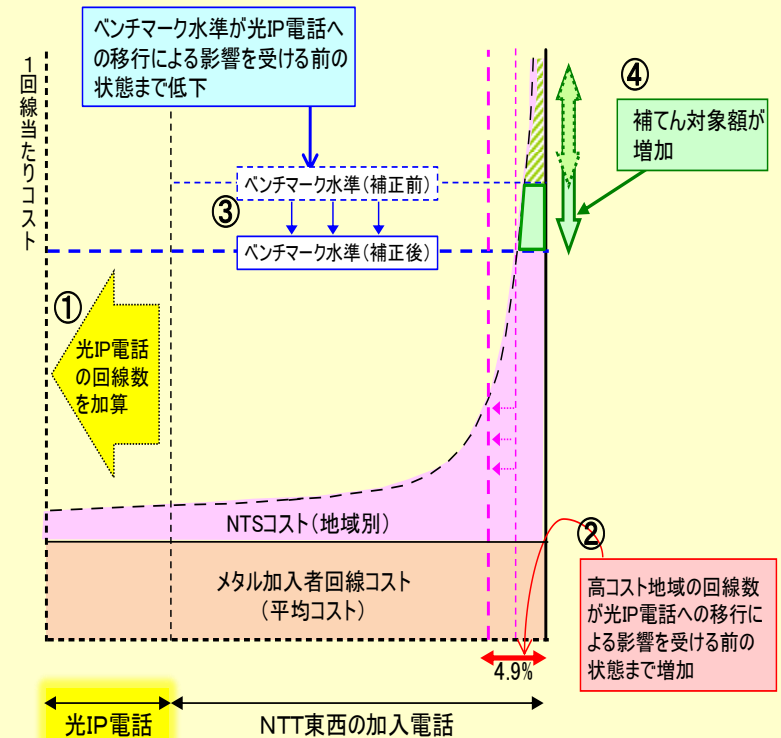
ベンチマーク水準が光IP電話への移行による影響を受ける前の状態まで低下

1回線当たりコスト

④

補てん対象額が増加

ベンチマーク水準(補正前)

③

ベンチマーク水準(補正後)

①

光IP電話の回線数を加算

NTSコスト(地域別)

②

メタル加入者回線コスト(平均コスト)

高コスト地域の回線数が光IP電話への移行による影響を受ける前の状態まで増加

4.9%

光IP電話

NTT東西の加入電話